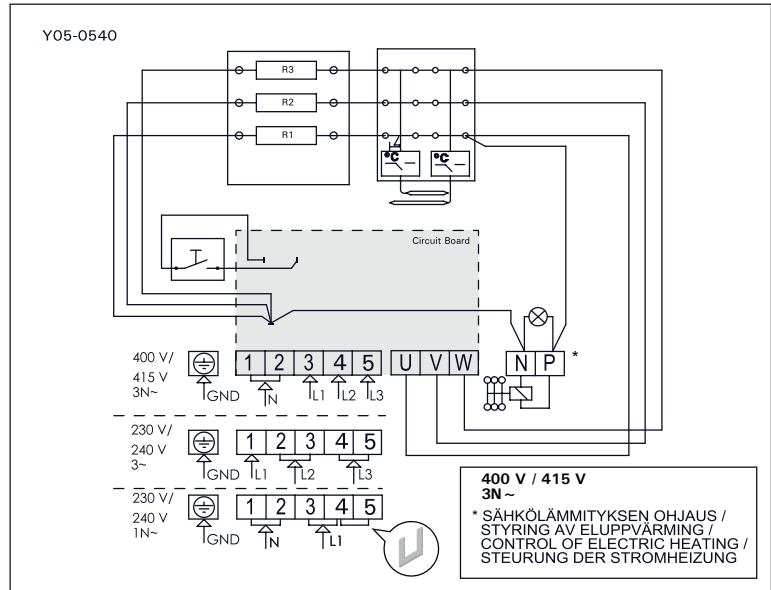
Y05-0540

R3
R2
R1

°C
°C

Circuit Board

400 V/
415 V
3N~

1 2 3 4 5
GND N L1 L2 L3

U V W

N P *

230 V/
240 V
3~

1 2 3 4 5
GND L1 L2 L3

230 V/
240 V
1N~

1 2 3 4 5
GND N L1

400 V / 415 V
3N ~

* SÄHKÖLÄMMITYKSEN OHJAUS / STYRING AV ELUPPVÄRMING / CONTROL OF ELECTRIC HEATING / STEURUNG DER STROMHEIZUNG